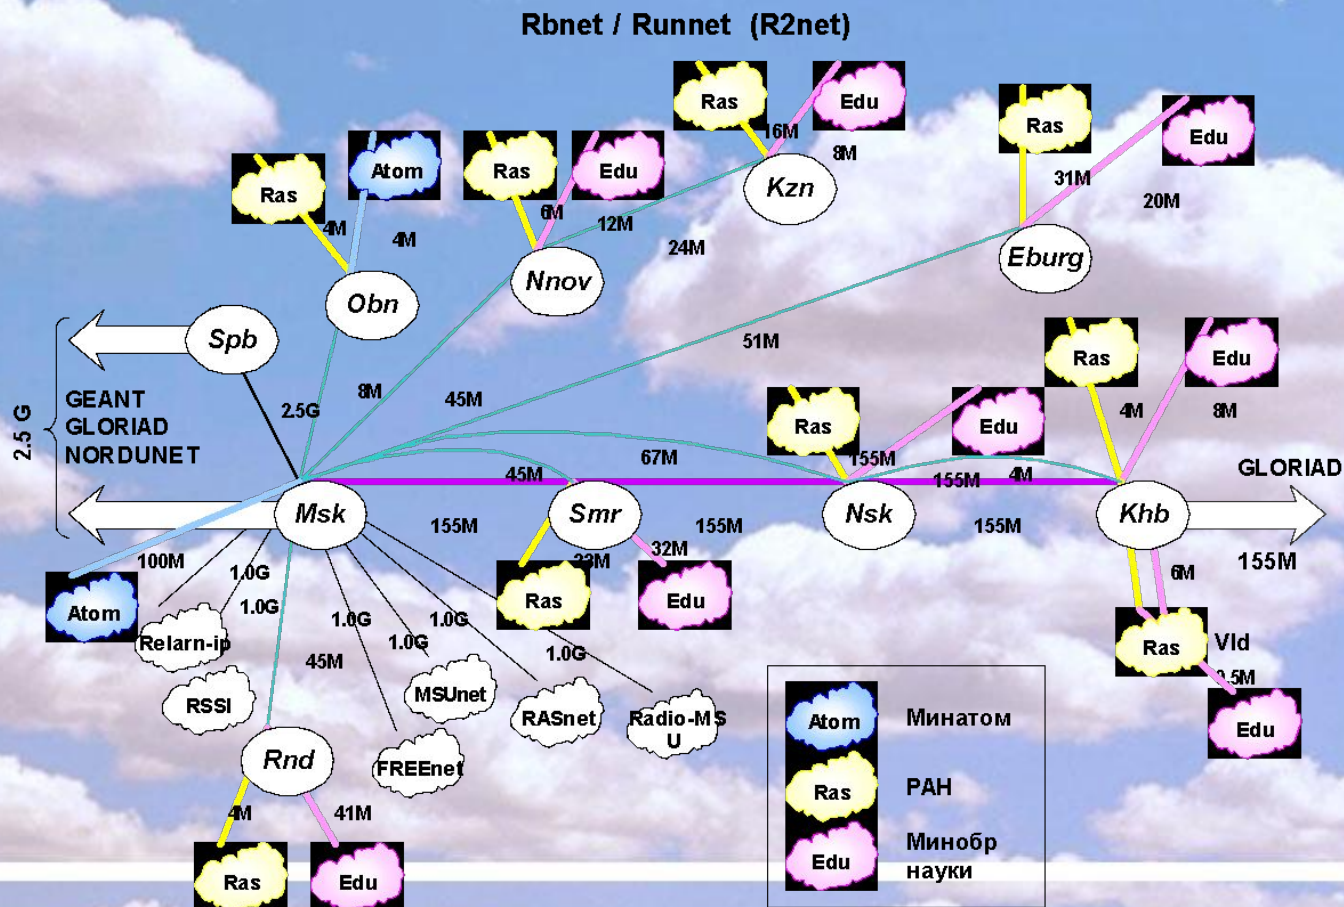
Rbnet / Runnet (R2net)

Ras
Edu
16M
8M
Kzn

Ras
Edu
31M
20M
Eburg

Ras
Atom
4M
4M
Obn

Ras
Edu
6M
12M
24M
Nnov

Spb

2.5 G
GEANT
GLORIAD
NORDUNET

2.5G
8M
45M
51M

Ras
Edu
4M
8M

Ras
Edu
155M
155M
4M

45M
67M

Msk
Smr
Nsk
Khb

GLORIAD
155M

155M
155M
155M

Atom
100M
1.0G
1.0G
Relarn-ip
RSSI
1.0G
45M
1.0G
1.0G
MSUnet
1.0G
RASnet
Radio-MSU
FREEnet

Ras
33M
32M
Edu

6M
Ras
Vld
0.5M
Edu

Rnd
4M
41M
Ras
Edu

Atom Минатом
Ras РАН
Edu Минобр науки